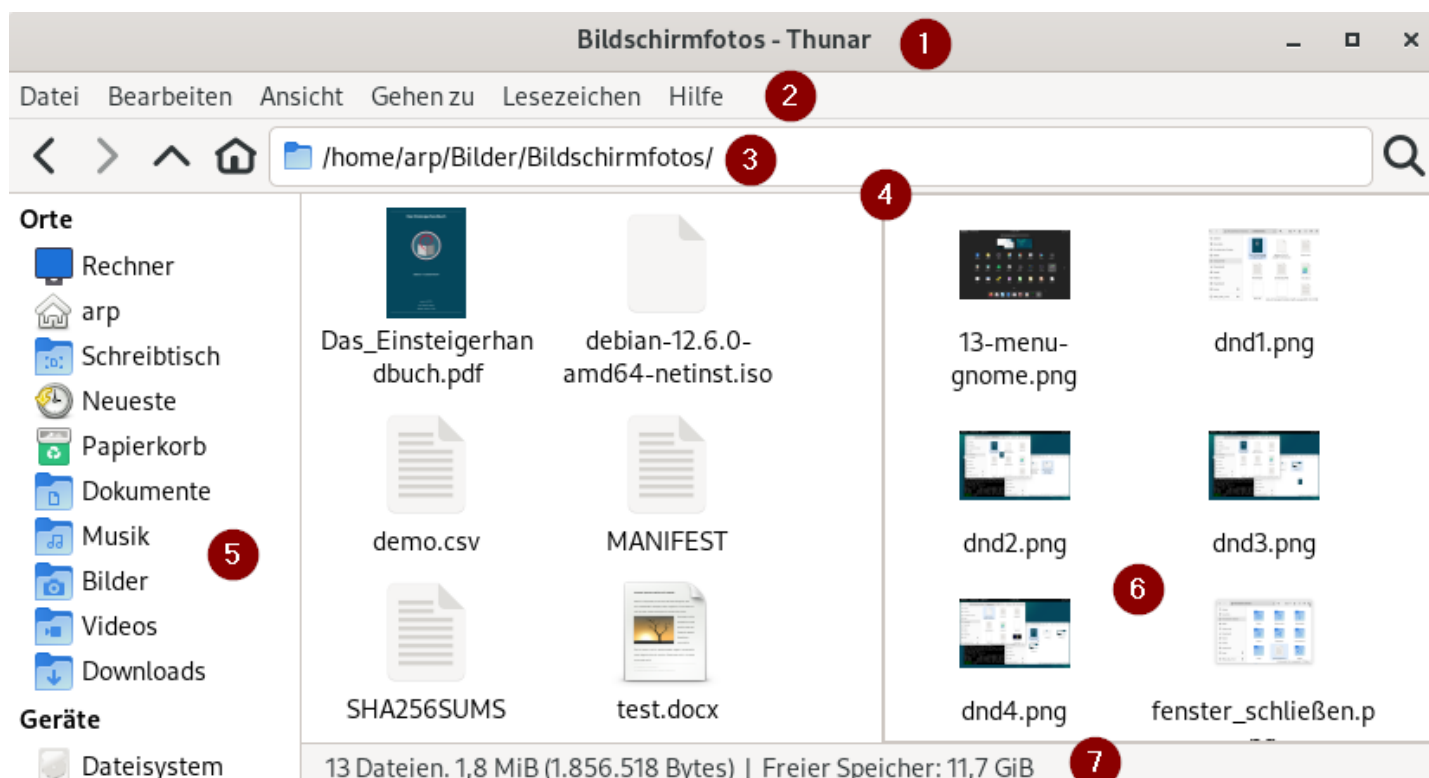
Bildschirmfotos - Thunar 1

Datei Bearbeiten Ansicht Gehen zu Lesezeichen Hilfe 2

/home/arp/Bilder/Bildschirmfotos/ 3

4

Orte
Rechner
arp
Schreibtisch
Neueste
Papierkorb
Dokumente
Musik
Bilder
Videos
Downloads
Geräte
Dateisystem

5

Das_Einsteigerhandbuch.pdf
debian-12.6.0-amd64-netinst.iso
demo.csv
MANIFEST
SHA256SUMS
test.docx

13-menu-gnome.png
dnd1.png
dnd2.png
dnd3.png
dnd4.png
fenster_schließen.p

6

13 Dateien, 1,8 MiB (1.856.518 Bytes) | Freier Speicher: 11,7 GiB 7